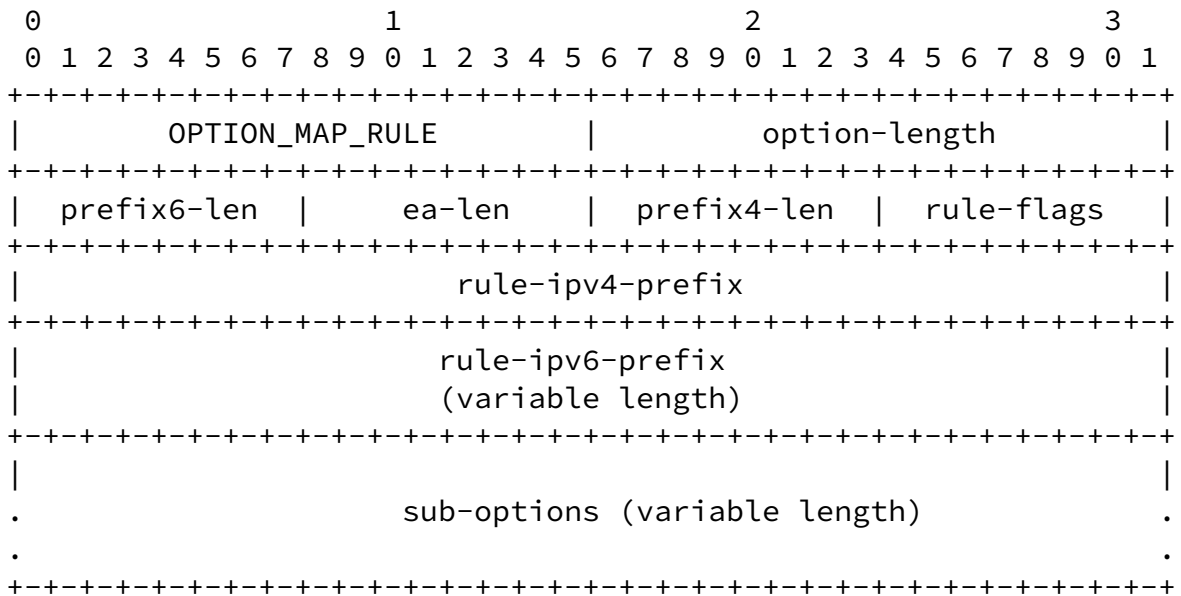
0                   1                   2                   3
0 1 2 3 4 5 6 7 8 9 0 1 2 3 4 5 6 7 8 9 0 1 2 3 4 5 6 7 8 9 0 1
+-+-+-+-+-+-+-+-+-+-+-+-+-+-+-+-+-+-+-+-+-+-+-+-+-+-+-+-+-+-+-+-+
|        OPTION_MAP_RULE        |         option-length         |
+-+-+-+-+-+-+-+-+-+-+-+-+-+-+-+-+-+-+-+-+-+-+-+-+-+-+-+-+-+-+-+-+
|  prefix6-len  |     ea-len    |  prefix4-len  |  rule-flags   |
+-+-+-+-+-+-+-+-+-+-+-+-+-+-+-+-+-+-+-+-+-+-+-+-+-+-+-+-+-+-+-+-+
|                       rule-ipv4-prefix                        |
+-+-+-+-+-+-+-+-+-+-+-+-+-+-+-+-+-+-+-+-+-+-+-+-+-+-+-+-+-+-+-+-+
|                       rule-ipv6-prefix                        |
|                      (variable length)                        |
+-+-+-+-+-+-+-+-+-+-+-+-+-+-+-+-+-+-+-+-+-+-+-+-+-+-+-+-+-+-+-+-+
|                                                               |
.                 sub-options (variable length)                 .
.                                                               .
+-+-+-+-+-+-+-+-+-+-+-+-+-+-+-+-+-+-+-+-+-+-+-+-+-+-+-+-+-+-+-+-+